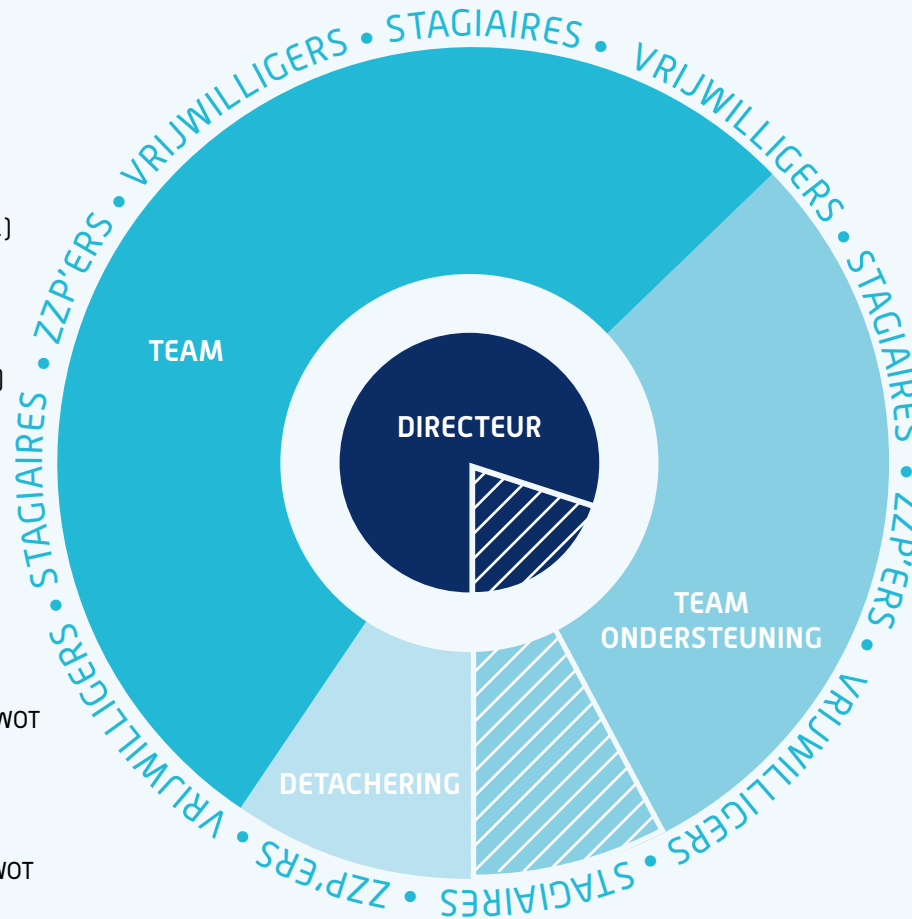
VRIJWILLIGERS • STAGIAIRES • VRIJWILLIGERS • STAGIAIRES • ZZP'ERS • VRIJWILLIGERS • STAGIAIRES • ZZP'ERS • VRIJWILLIGERS • STAGIAIRES • ZZP'ERS •

TEAM

DIRECTEUR

TEAM ONDERSTEUNING

DETACHERING

.]

)

WOT

WOT